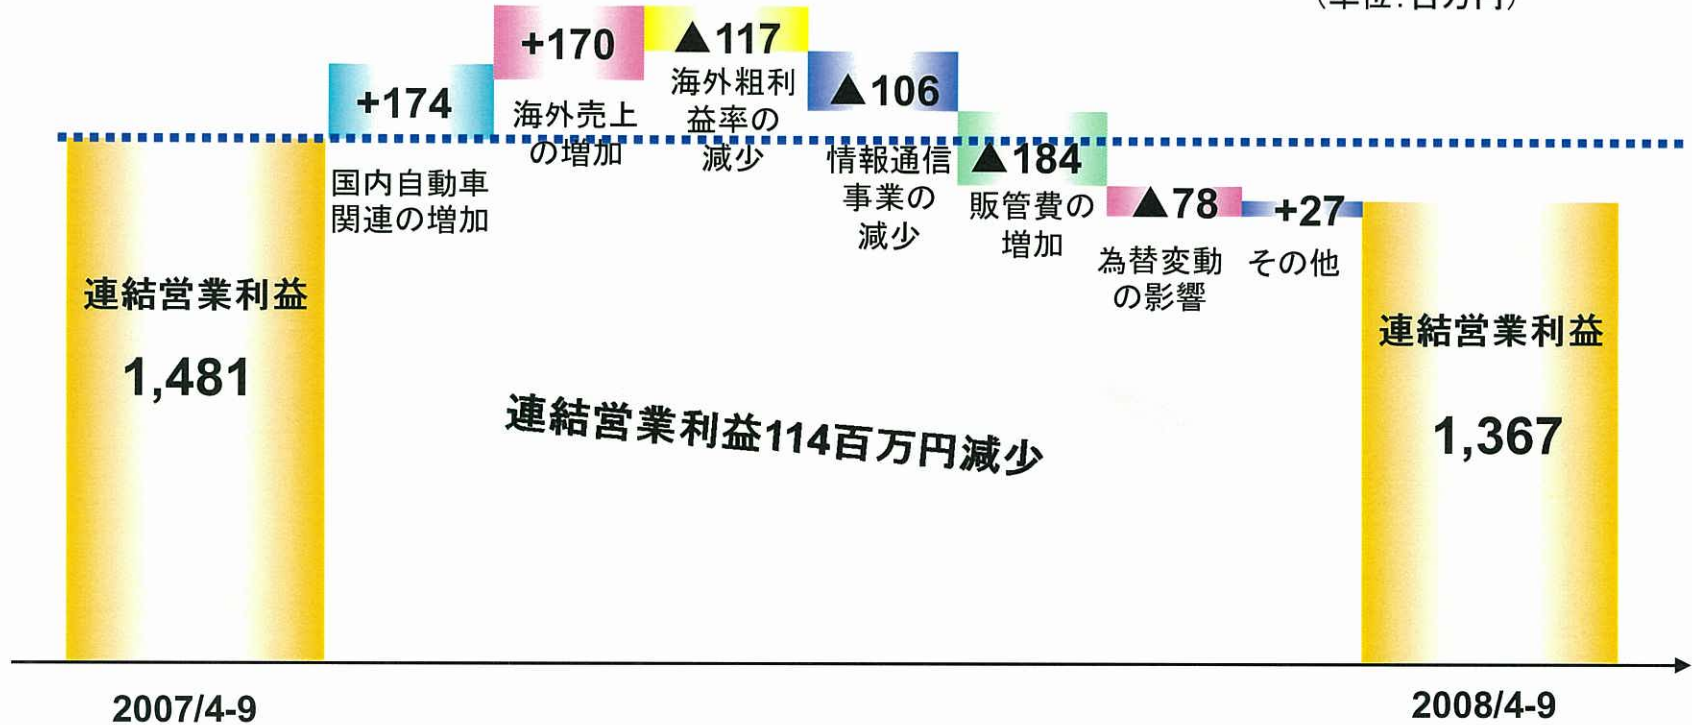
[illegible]

連結営業利益

1,481

+174

国内自動車関連の増加

+170

海外売上の増加

▲117

海外粗利益率の減少

▲106

情報通信事業の減少

▲184

販管費の増加

▲78

為替変動の影響

+27

その他

連結営業利益114百万円減少

連結営業利益

1,367

2007/4-9

2008/4-9